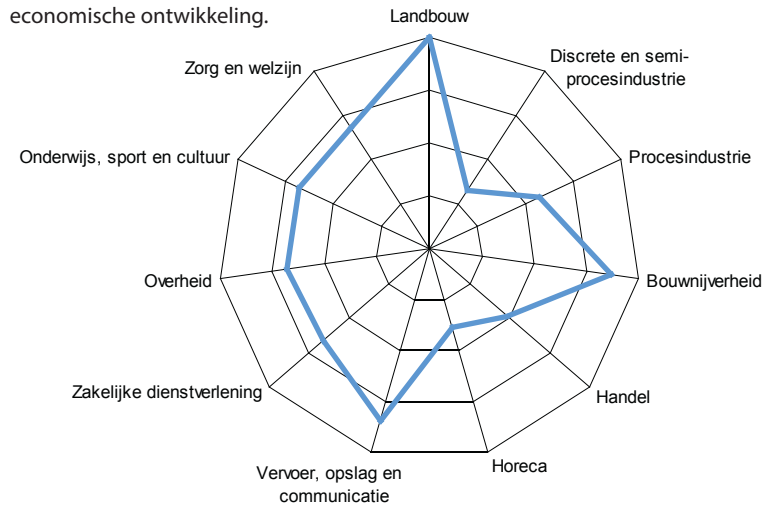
economische ontwikkeling.

Landbouw
Discrete en semi-procesindustrie
Procesindustrie
Bouwnijverheid
Handel
Horeca
Vervoer, opslag en communicatie
Zakelijke dienstverlening
Overheid
Onderwijs, sport en cultuur
Zorg en welzijn